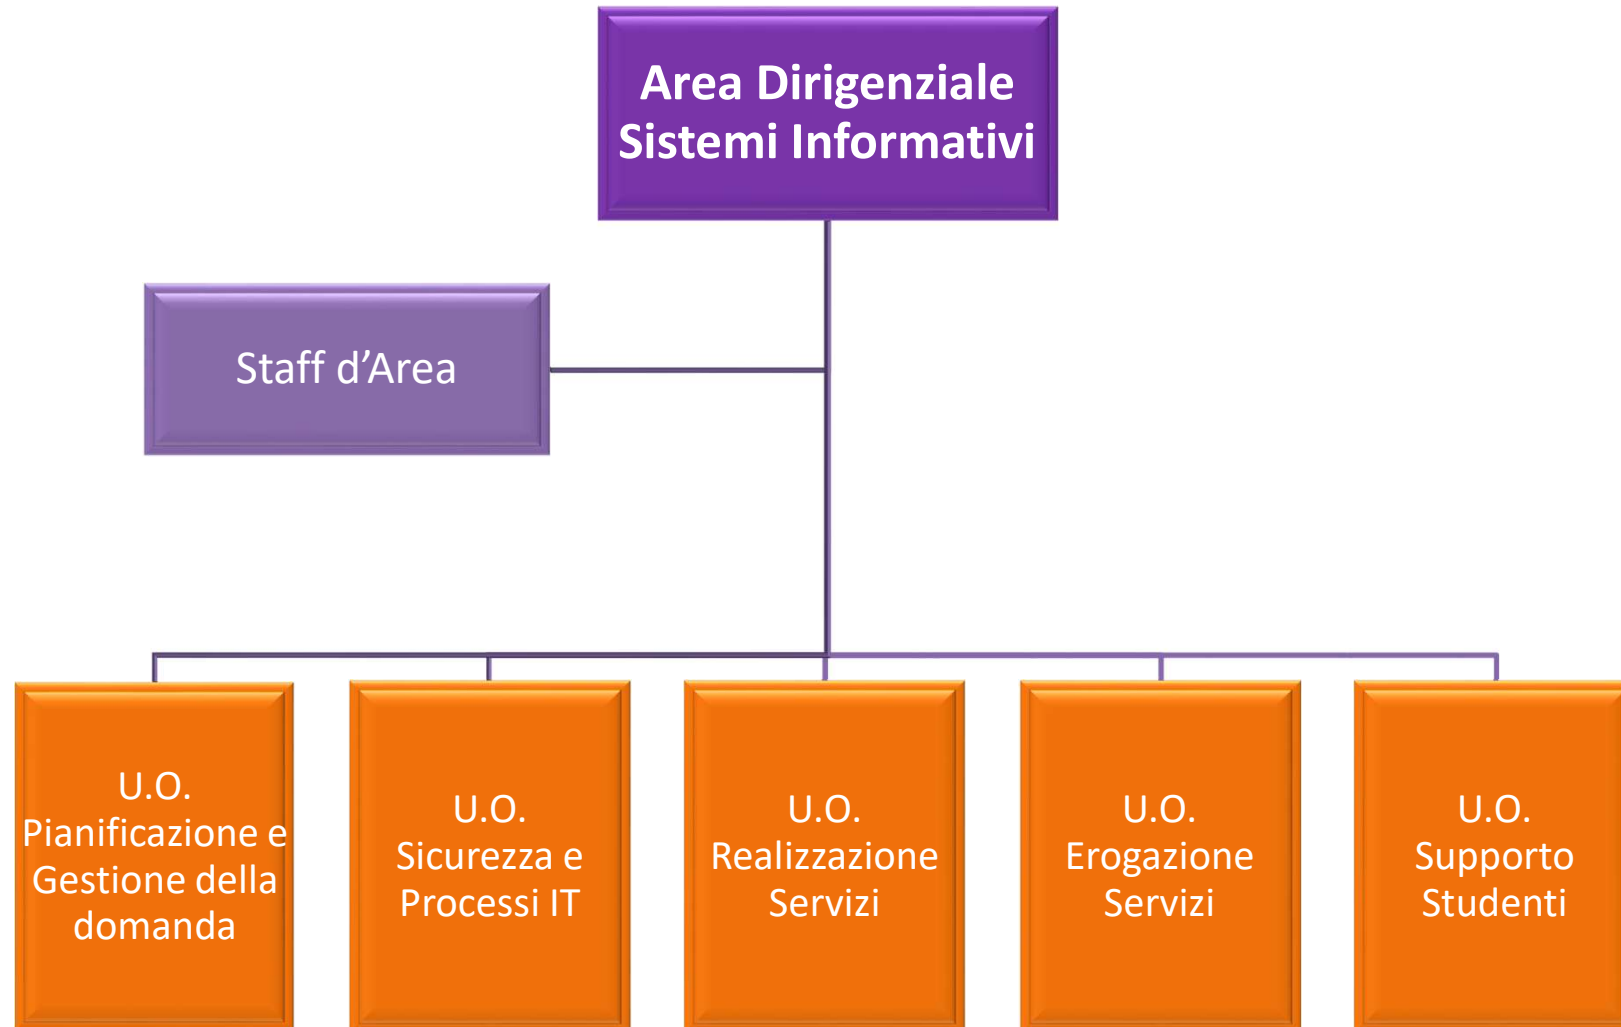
Area Dirigenziale Sistemi Informativi

Staff d’Area

U.O. Pianificazione e Gestione della domanda

U.O. Sicurezza e Processi IT

U.O. Realizzazione Servizi

U.O. Erogazione Servizi

U.O. Supporto Studenti